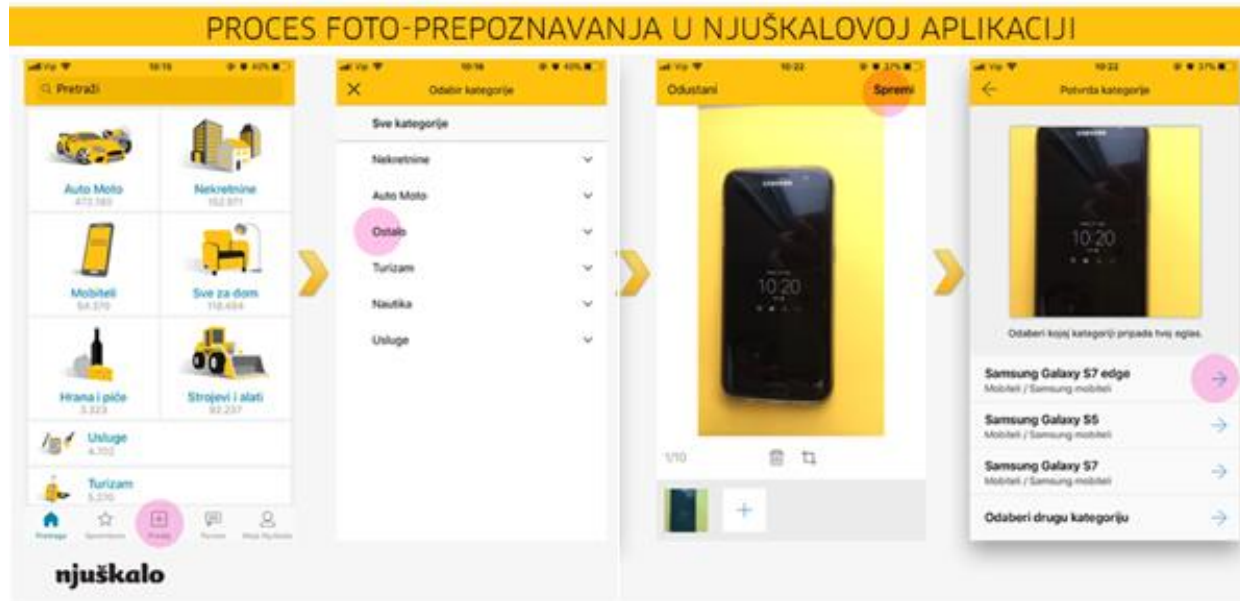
PROCES FOTO-PREPOZNAVANJA U NJUŠKALOVOJ APLIKACIJI

Pretraži

Auto Moto
473.383

Nekretnine
152.971

Mobiteli
54.370

Sve za dom
118.494

Hrana i piće
3.323

Strojevi i alati
92.237

Usluge
4.702

Turizam
5.270

Početna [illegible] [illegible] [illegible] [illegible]

Odabir kategorije

Sve kategorije

Nekretnine

Auto Moto

Ostalo

Turizam

Nautika

Usluge

Odustani

Spremi

SAMSUNG

10:20

1/10

Potvrda kategorije

SAMSUNG

10:20

Odaberi kojoj kategoriji pripada tvoj oglas.

Samsung Galaxy S7 edge
Mobiteli / Samsung mobiteli

Samsung Galaxy S5
Mobiteli / Samsung mobiteli

Samsung Galaxy S7
Mobiteli / Samsung mobiteli

Odaberi drugu kategoriju

njuškalo